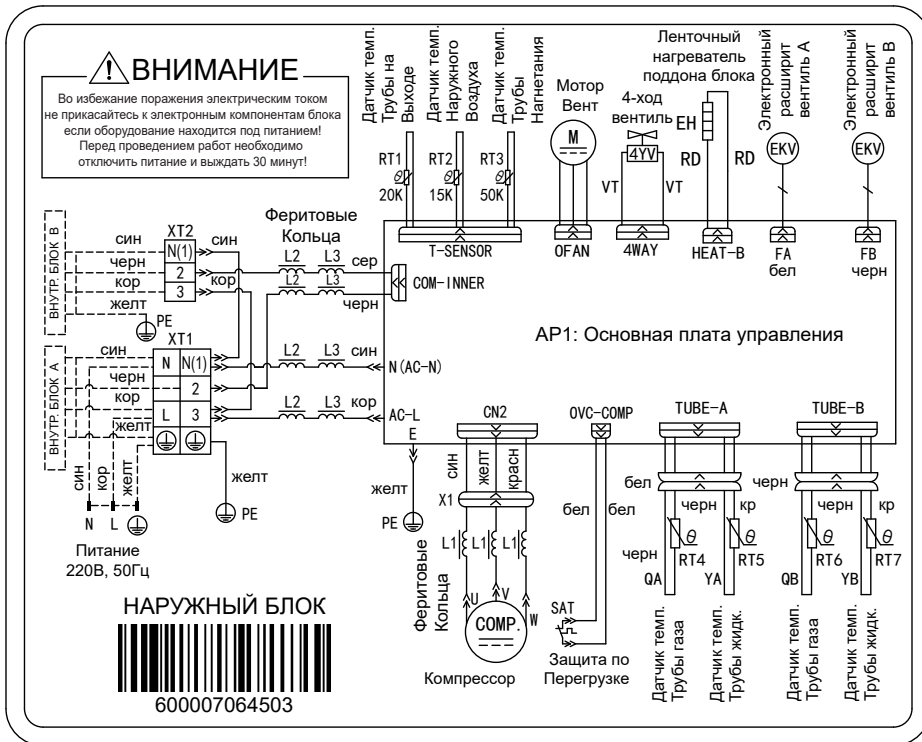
ВНИМАНИЕ
Во избежание поражения электрическим током не прикасайтесь к электронным компонентам блока если оборудование находится под питанием! Перед проведением работ необходимо отключить питание и выждать 30 минут!

Датчик темп. Трубы на Выходе
Датчик темп. Наружного Воздуха
Датчик темп. Трубы Нагнетания
Мотор Вент
4-ход вентиль
Ленточный нагреватель поддона блока
Электронный расширит вентиль А
Электронный расширит вентиль В

M
4YV
EH
EKV
EKV
RT1 20K
RT2 15K
RT3 50K
VT VT
RD RD
T-SENSOR
OFAN
4WAY
HEAT-B
FA бел
FB черн

Феритовые Кольца
ВНУТР БЛОК В
XT2
син N(1) син
черн 2
кор 3 кор
желт
PE
L2 L3 сер
L2 L3
черн
COM-INNER
ВНУТР БЛОК А
XT1
син N N(1)
черн 2
кор L 3
желт
L2 L3 син
N(AC-N)
L2 L3 кор
AC-L
E
AP1: Основная плата управления
желт
PE
син кор желт
N L
Питание 220В, 50Гц
желт
PE
CN2
син желт красн
X1
L1 L1 L1
Феритовые Кольца
U V W
COMP.
Компрессор
OVC-COMP
бел бел
SAT
Защита по Перегрузке
TUBE-A
бел черн кр
черн
RT4 RT5
QA YA
Датчик темп. Трубы газа
Датчик темп. Трубы жидк.
TUBE-B
черн черн кр
RT6 RT7
QB YB
Датчик темп. Трубы газа
Датчик темп. Трубы жидк.

НАРУЖНЫЙ БЛОК
600007064503